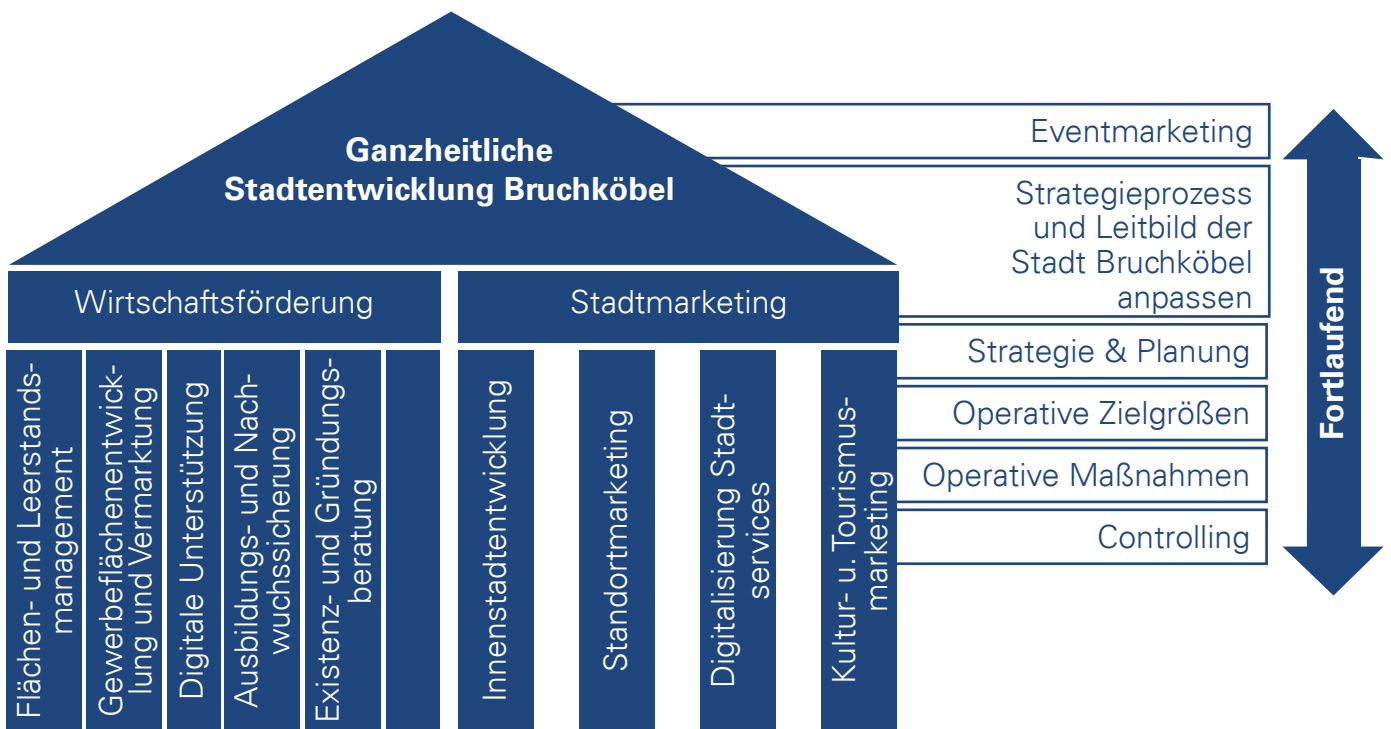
Ganzheitliche Stadtentwicklung Bruchköbel

Wirtschaftsförderung

Stadtmarketing

Flächen- und Leerstandsmanagement

Gewerbeflächenentwicklung und Vermarktung

Digitale Unterstützung

Ausbildungs- und Nachwuchssicherung

Existenz- und Gründungsberatung

Innenstadtentwicklung

Standortmarketing

Digitalisierung Stadtservices

Kultur- u. Tourismusmarketing

Eventmarketing

Strategieprozess und Leitbild der Stadt Bruchköbel anpassen

Strategie & Planung

Operative Zielgrößen

Operative Maßnahmen

Controlling

Fortlaufend